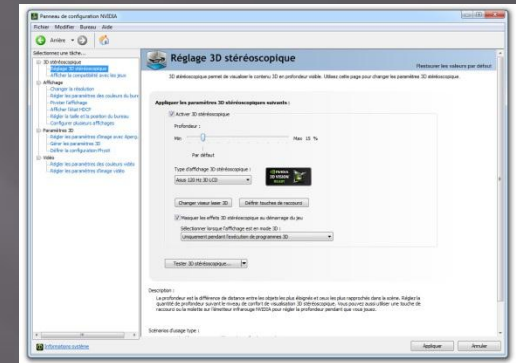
Panneau de configuration NVIDIA

Fichier Modifier Bureau Aide

Arrière

Sélectionnez une tâche...

3D stéréoscopique
Réglage 3D stéréoscopique
Afficher la compatibilité avec les jeux
Affichage
Changer la résolution
Régler les paramètres des couleurs du bureau
Pivoter l'affichage
Afficher l'état HDCP
Régler la taille et la position du bureau
Configurer plusieurs affichages
Paramètres 3D
Régler les paramètres d'image avec Aperçu
Gérer les paramètres 3D
Définir la configuration PhysX
Vidéo
Régler les paramètres des couleurs vidéo
Régler les paramètres d'image vidéo

Réglage 3D stéréoscopique

Restaurer les valeurs par défaut

3D stéréoscopique permet de visualiser le contenu 3D en profondeur visible. Utilisez cette page pour changer les paramètres 3D stéréoscopique.

Appliquer les paramètres 3D stéréoscopiques suivants :

Activer 3D stéréoscopique

Profondeur :

Min. Max. 15 %

Par défaut

Type d'affichage 3D stéréoscopique :

Asus 120 Hz 3D LCD

Changer viseur laser 3D

Définir touches de raccourci

Masquer les effets 3D stéréoscopique au démarrage du jeu

Sélectionner lorsque l'affichage est en mode 3D :

Uniquement pendant l'exécution de programmes 3D

Tester 3D stéréoscopique...

Description :

La profondeur est la différence de distance entre les objets les plus éloignés et ceux les plus rapprochés dans la scène. Réglez la quantité de profondeur suivant le niveau de confort de visualisation 3D stéréoscopique. Vous pouvez aussi utiliser une touche de raccourci ou la molette sur l'émetteur infrarouge NVIDIA pour régler la profondeur pendant que vous jouez.

Scénarios d'usage type :

Informations système

Appliquer Annuler